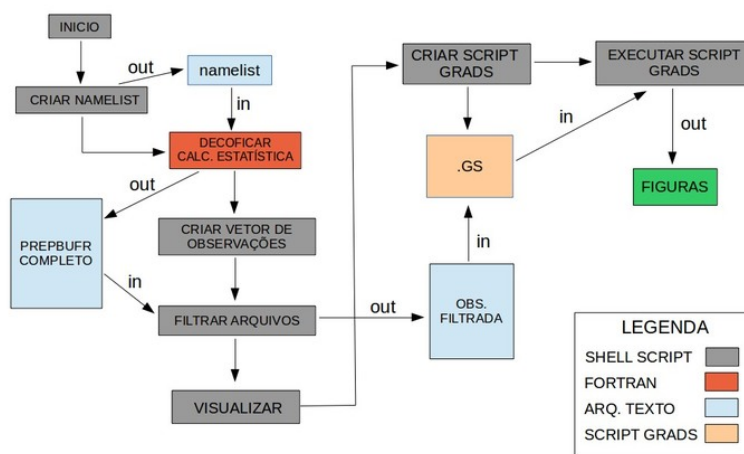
INICIO

out

namelist

CRIAR NAMELIST

in

DECOFICAR
CALC. ESTATÍSTICA

out

PREPBUFR
COMPLETO

CRIAR VETOR DE
OBSERVAÇÕES

in

FILTRAR ARQUIVOS

out

VISUALIZAR

CRIAR SCRIPT
GRADS

EXECUTAR SCRIPT
GRADS

in

.GS

out

FIGURAS

in

OBS.
FILTRADA

| LEGENDA | |
|---|---|
| SHELL SCRIPT | |
| FORTRAN | |
| ARQ. TEXTO | |
| SCRIPT GRADS | |